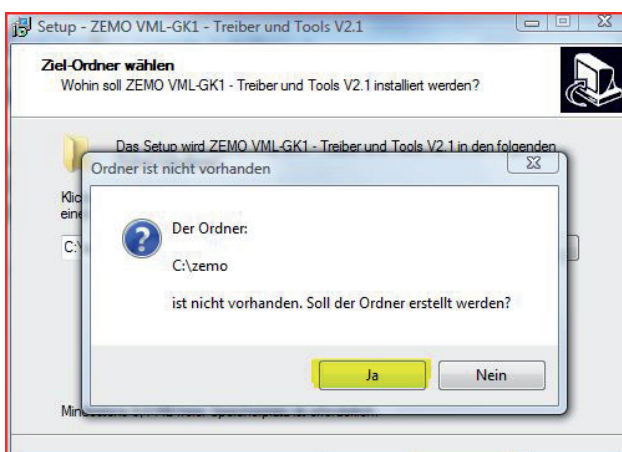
Setup - ZEMO VML-GK1 - Treiber und Tools V2.1

Ziel-Ordner wählen
Wohin soll ZEMO VML-GK1 - Treiber und Tools V2.1 installiert werden?

Das Setup wird ZEMO VML-GK1 - Treiber und Tools V2.1 in den folgenden

Klic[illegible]
eine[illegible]

C:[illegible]

Ordner ist nicht vorhanden

Der Ordner:

C:\zemo

ist nicht vorhanden. Soll der Ordner erstellt werden?

Ja
Nein

Min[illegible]